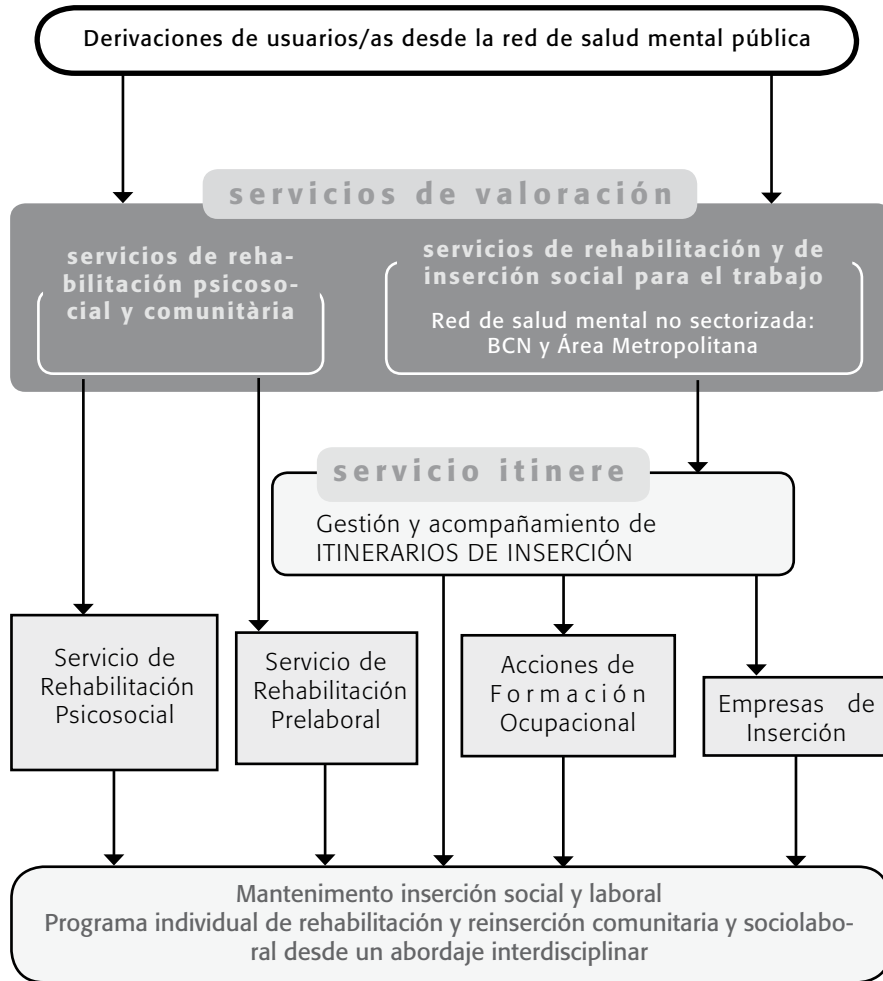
Derivaciones de usuarios/as desde la red de salud mental pública

servicios de valoración

servicios de rehabilitación psicosocial y comunitària

servicios de rehabilitación y de inserción social para el trabajo

Red de salud mental no sectorizada: BCN y Área Metropolitana

servicio itinere

Gestión y acompañamiento de ITINERARIOS DE INSERCIÓN

Servicio de Rehabilitación Psicosocial

Servicio de Rehabilitación Prelaboral

Acciones de Formación Ocupacional

Empresas de Inserción

Mantenimento inserción social y laboral
Programa individual de rehabilitación y reinserción comunitaria y sociolaboral desde un abordaje interdisciplinar